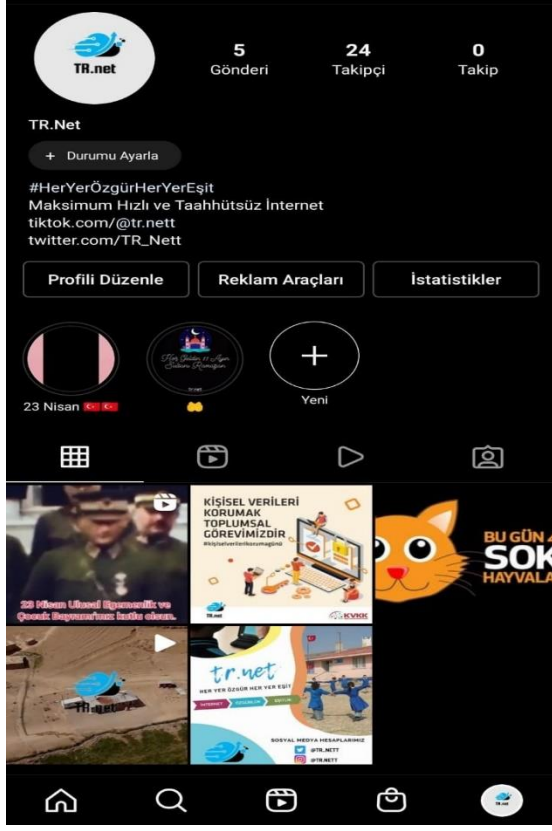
TR.net

5
Gönderi

24
Takipçi

0
Takip

TR.Net

+ Durumu Ayarla

#HerYerÖzgürHerYerEşit
Maksimum Hızlı ve Taahhütsüz İnternet
tiktok.com/@tr.nett
twitter.com/TR_Nett

Profili Düzenle
Reklam Araçları
İstatistikler

23 Nisan

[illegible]

Yeni

23 Nisan Ulusal Egemenlik ve Çocuk Bayramı'mız kutlu olsun.

KİŞİSEL VERİLERİ KORUMAK TOPLUMSAL GÖREVİMİZDİR
#kişiselverilerikorumagünü
KVKK

BU GÜN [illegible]
SOK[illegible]
HAYVALA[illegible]

TR.net

tr.net
HER YER ÖZGÜR HER YER EŞİT
SOSYAL MEDYA HESAPLARIMIZ
@TR_NETT
@TR.NETT